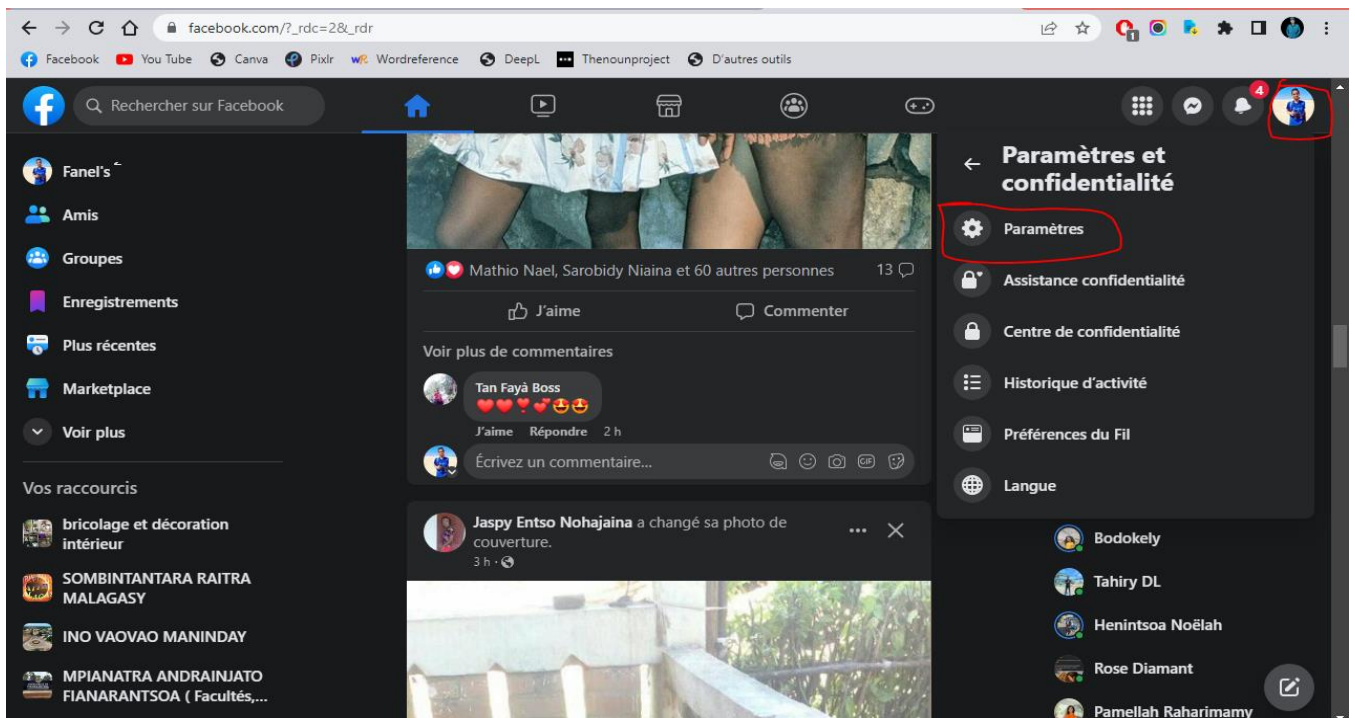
facebook.com/?_rdc=2&_rdr

Facebook You Tube Canva Pixlr Wordreference DeepL Thenounproject D'autres outils

Rechercher sur Facebook

4

Fanel's

Amis

Groupes

Enregistrements

Plus récentes

Marketplace

Voir plus

Vos raccourcis

bricolage et décoration intérieur

SOMBINTANTARA RAITRA MALAGASY

INO VAOVAO MANINDAY

MPIANATRA ANDRAINJATO FIANARANTSOA ( Facultés,...

Mathio Nael, Sarobidy Niaina et 60 autres personnes 13

J'aime Commenter

Voir plus de commentaires

Tan Fayà Boss

J'aime Répondre 2 h

Écrivez un commentaire...

Jaspy Entso Nohajaina a changé sa photo de couverture.

3 h ·

Paramètres et confidentialité

Paramètres

Assistance confidentialité

Centre de confidentialité

Historique d'activité

Préférences du Fil

Langue

Bodokely

Tahiry DL

Henintsoa Noëlah

Rose Diamant

Pamellah Raharimamy